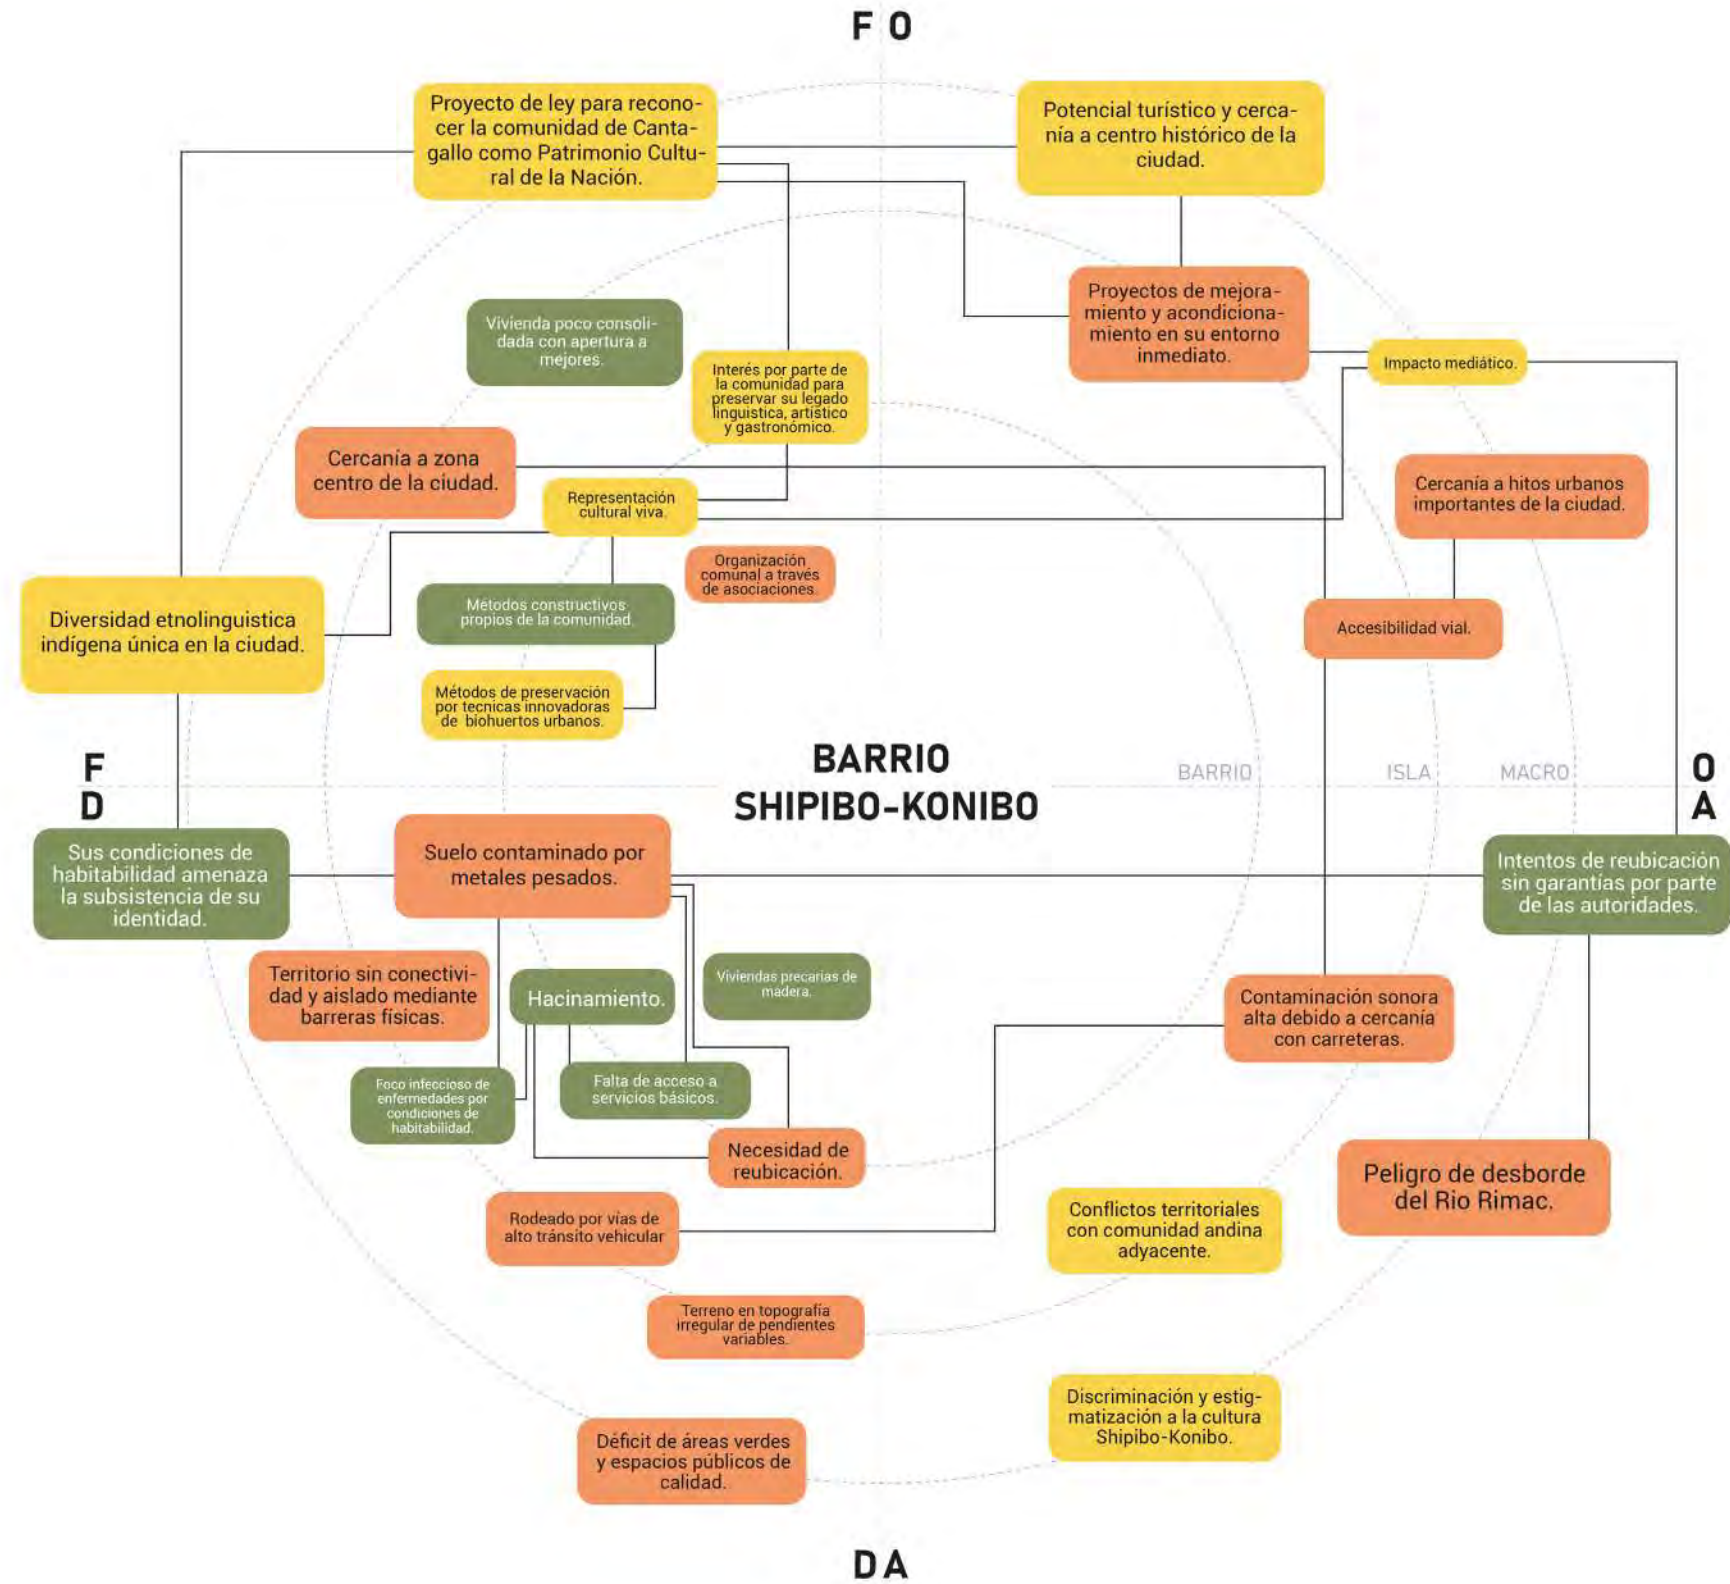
F O

Proyecto de ley para reconocer la comunidad de Cantagallo como Patrimonio Cultural de la Nación.

Potencial turístico y cercanía a centro histórico de la ciudad.

Proyectos de mejoramiento y acondicionamiento en su entorno inmediato.

Vivienda poco consolidada con apertura a mejores.

Interés por parte de la comunidad para preservar su legado linguistica, artístico y gastronómico.

Impacto mediático.

Cercania a zona centro de la ciudad.

Representación cultural viva.

Cercanía a hitos urbanos importantes de la ciudad.

Organización comunal a través de asociaciones

Diversidad etnolinguistica indígena única en la ciudad.

Métodos constructivos propios de la comunidad.

Accesibilidad vial.

Métodos de preservación por tecnicas innovadoras de biohuertos urbanos.

F
D

BARRIO
SHIPIBO-KONIBO

BARRIO
ISLA
MACRO

O
A

Sus condiciones de habitabilidad amenaza la subsistencia de su identidad.

Suelo contaminado por metales pesados.

Intentos de reubicación sin garantías por parte de las autoridades.

Territorio sin conectividad y aislado mediante barreras físicas.

Hacinamiento.

Viviendas precarias de madera.

Contaminación sonora alta debido a cercanía con carreteras.

Foco infeccioso de enfermedades por condiciones de habitabilidad.

Falta de acceso a servicios básicos.

Necesidad de reubicación.

Peligro de desborde del Rio Rimac.

Rodeado por vías de alto tránsito vehicular

Conflictos territoriales con comunidad andina adyacente.

Terreno en topografía irregular de pendientes variables.

Discriminación y estigmatización a la cultura Shipibo-Konibo.

Déficit de áreas verdes y espacios públicos de calidad.

D A